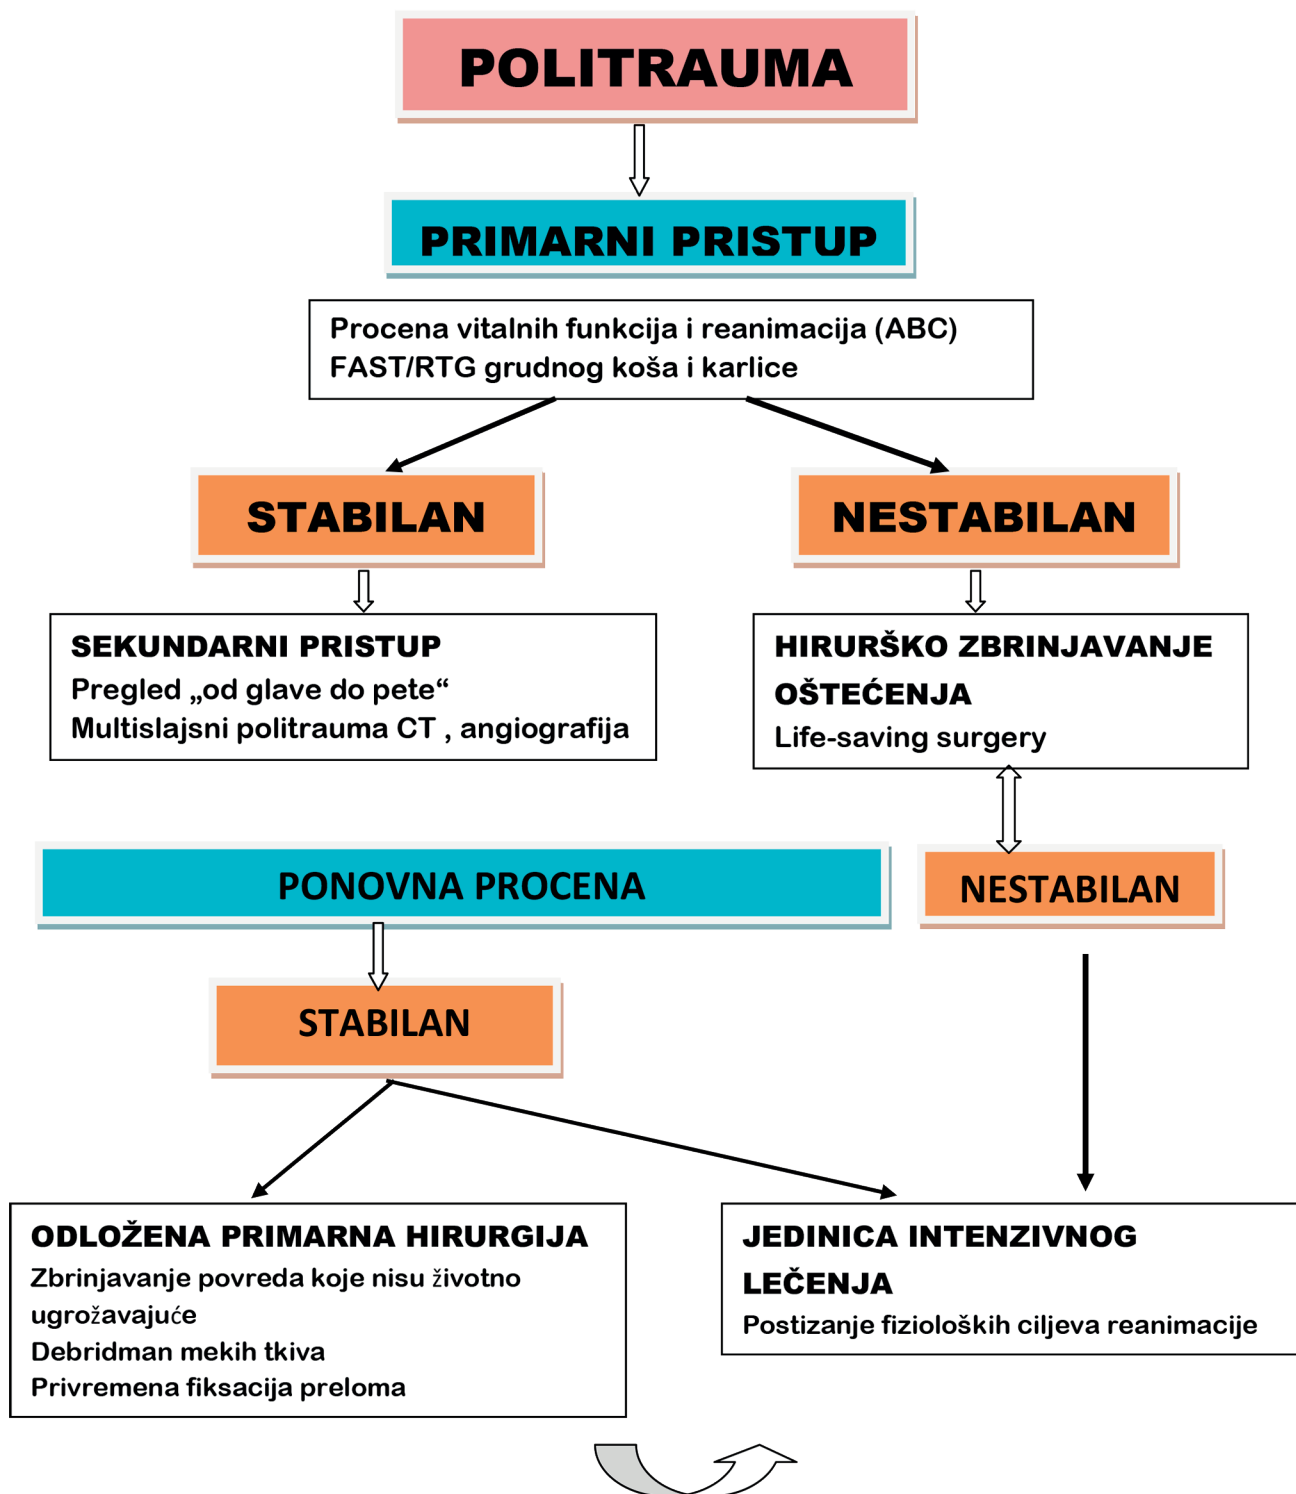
POLITRAUMA

PRIMARNI PRISTUP

Procena vitalnih funkcija i reanimacija (ABC)
FAST/RTG grudnog koša i karlice

STABILAN

NESTABILAN

SEKUNDARNI PRISTUP
Pregled „od glave do pete“
Multislajsni politrauma CT , angiografija

HIRURŠKO ZBRINJAVANJE OŠTEĆENJA
Life-saving surgery

PONOVNA PROCENA

NESTABILAN

STABILAN

ODLOŽENA PRIMARNA HIRURGIJA
Zbrinjavanje povreda koje nisu životno ugrožavajuće
Debridman mekih tkiva
Privremena fiksacija preloma

JEDINICA INTENZIVNOG LEČENJA
Postizanje fizioloških ciljeva reanimacije